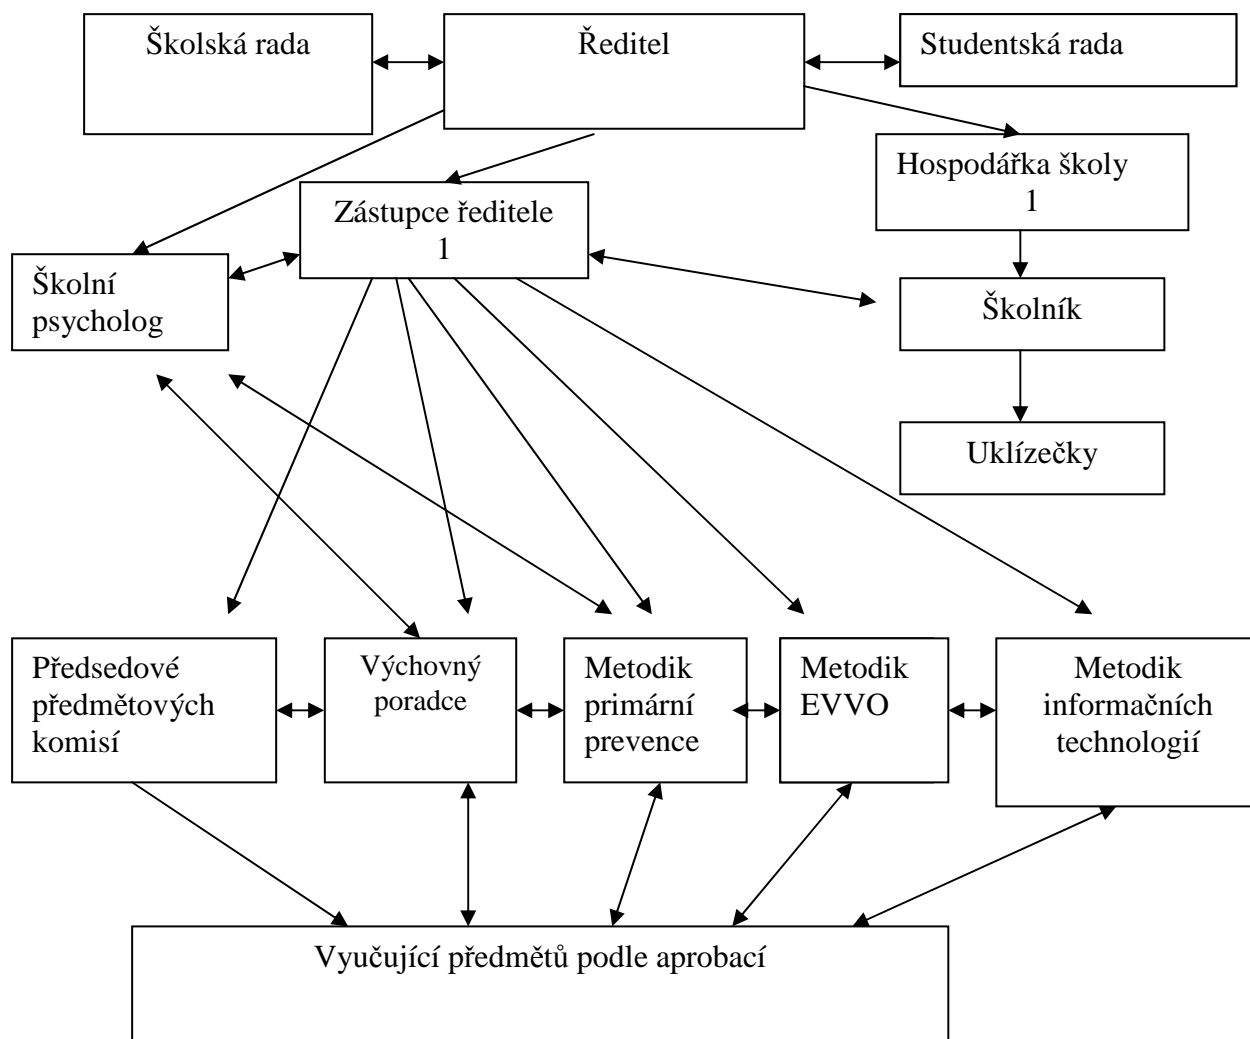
Školská rada

Ředitel

Studentská rada

Hospodářka školy 1

Zástupce ředitele 1

Školní psycholog

Školník

Uklízečky

Předsedové předmětových komisí

Výchovný poradce

Metodik primární prevence

Metodik EVVO

Metodik informačních technologií

Vyučující předmětů podle aprobací